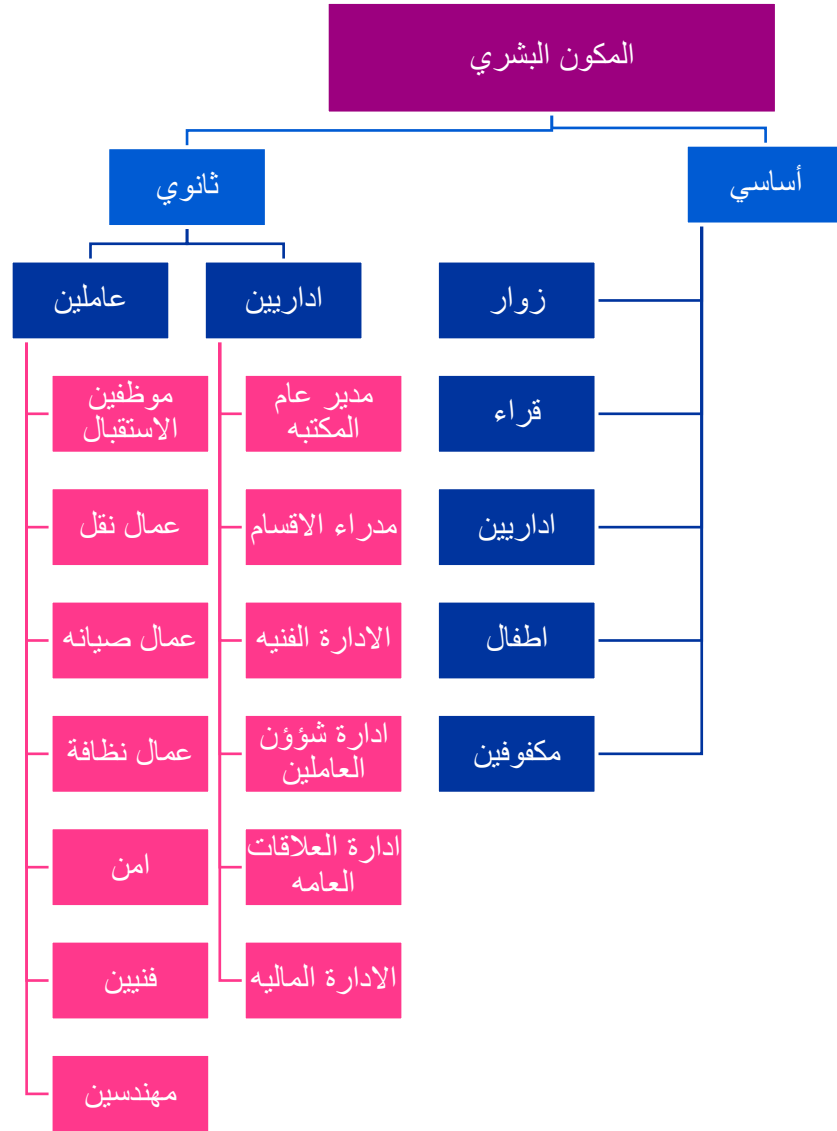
المكون البشري

أساسي

زوار

قراء

اداريين

اطفال

مكفوفين

ثانوي

اداريين

مدير عام المكتبه

مدراء الاقسام

الادارة الفنيه

ادارة شؤؤن العاملين

ادارة العلاقات العامه

الادارة الماليه

عاملين

موظفين الاستقبال

عمال نقل

عمال صيانه

عمال نظافة

امن

فنيين

مهندسين